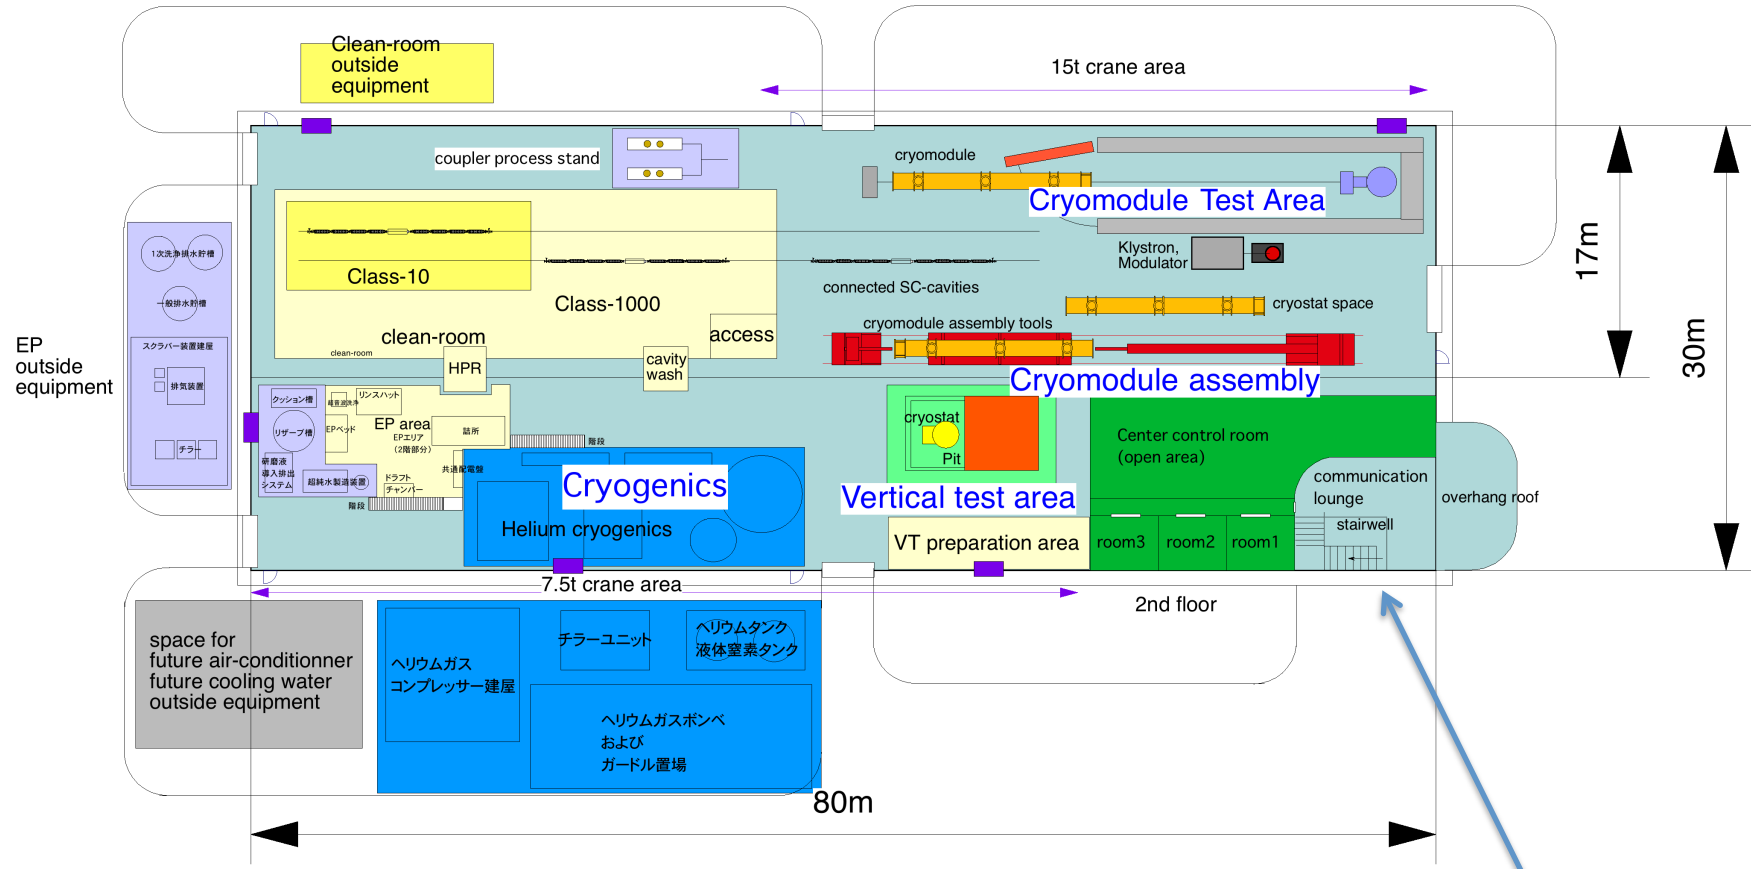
Clean-room outside equipment

15t crane area

coupler process stand

cryomodule

Cryomodule Test Area

17m

30m

EP outside equipment

1次洗浄排水貯槽

一般排水貯槽

スクラバー装置建屋

排気装置

チラー

Class-10

Class-1000

Klystron, Modulator

connected SC-cavities

cryostat space

clean-room

clean-room

access

cryomodule assembly tools

HPR

cavity wash

Cryomodule assembly

クッション槽

リンスハット

リザーブ槽

EPベッド

EP area

EPエリア (2階部分)

詰所

階段

廃酸液導入排出システム

超純水製造装置

ドラフトチャンバー

共通配電盤

階段

Cryogenics

Helium cryogenics

cryostat

Pit

Vertical test area

Center control room (open area)

communication lounge

overhang roof

stairwell

VT preparation area

room3

room2

room1

7.5t crane area

2nd floor

space for future air-conditionner future cooling water outside equipment

ヘリウムガス コンプレッサー建屋

チラーユニット

ヘリウムタンク 液体窒素タンク

ヘリウムガスボンベ および ガードル置場

80m